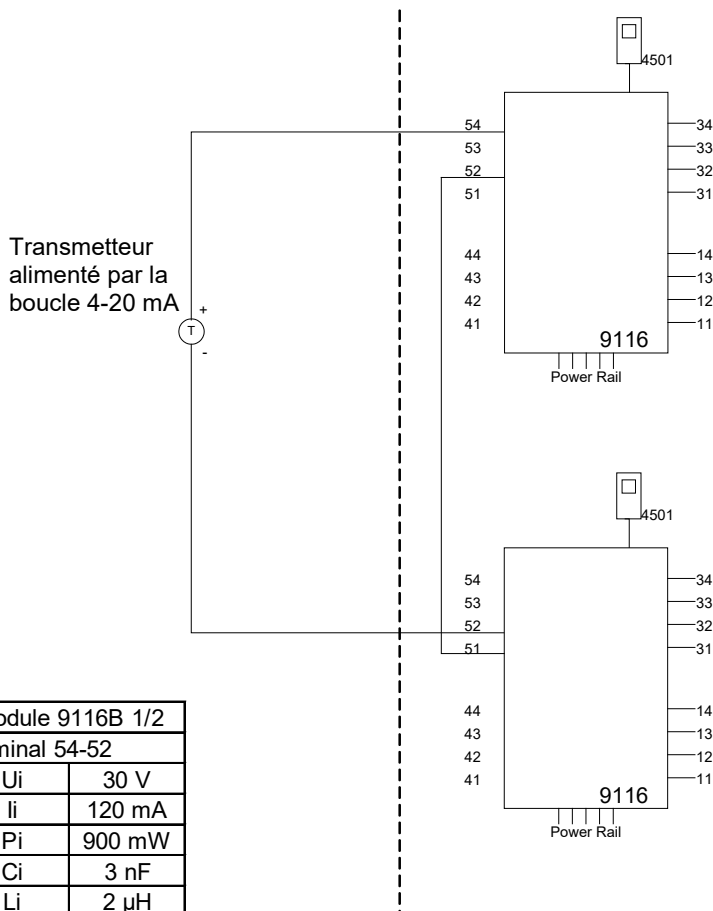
4501

54
53
52
51

44
43
42
41

34
33
32
31

14
13
12
11

9116

Power Rail

Transmetteur alimenté par la boucle 4-20 mA

+
T
-

4501

54
53
52
51

44
43
42
41

34
33
32
31

14
13
12
11

9116

Power Rail

| odule 9116B 1/2 | |
|---|---|
| minal 54-52 | |
| Ui | 30 V |
| Ii | 120 mA |
| Pi | 900 mW |
| Ci | 3 nF |
| Li | 2 µH |